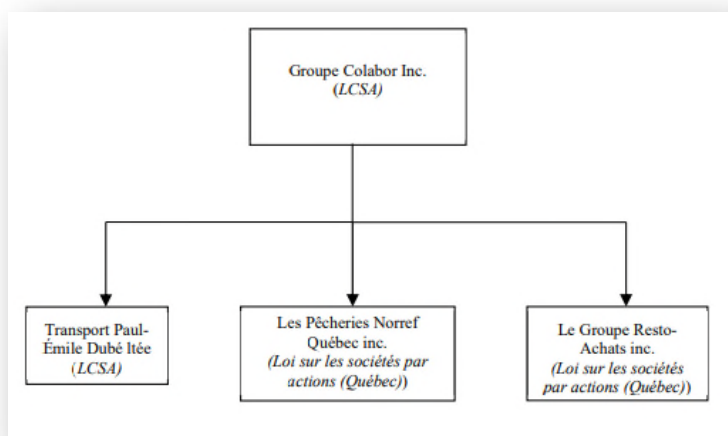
Groupe Colabor Inc.
(LCSA)

Transport Paul-Émile Dubé ltée
(LCSA)

Les Pêcheries Norref Québec inc.
(Loi sur les sociétés par actions (Québec))

Le Groupe Resto-Achats inc.
(Loi sur les sociétés par actions (Québec))